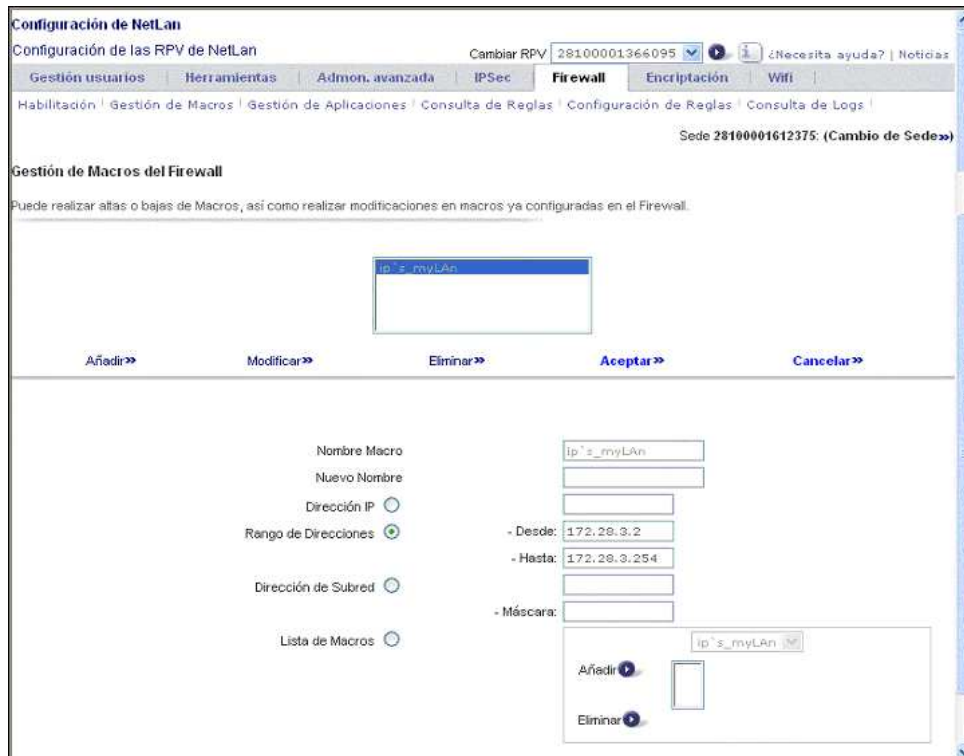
Configuración de NetLan

Configuración de las RPV de NetLan

Cambiar RPV 28100001366095

¿Necesita ayuda? | Noticias

Gestión usuarios | Herramientas | Admon. avanzada | IPSec | Firewall | Encriptación | Wifi

Habilitación | Gestión de Macros | Gestión de Aplicaciones | Consulta de Reglas | Configuración de Reglas | Consulta de Logs

Sede 28100001612375: (Cambio de Sede»)

Gestión de Macros del Firewall

Puede realizar altas o bajas de Macros, así como realizar modificaciones en macros ya configuradas en el Firewall.

ip`s_myLAn

Añadir» Modificar» Eliminar» Aceptar» Cancelar»

Nombre Macro ip`s_myLAn

Nuevo Nombre

Dirección IP

Rango de Direcciones - Desde: 172.28.3.2

- Hasta: 172.28.3.254

Dirección de Subred

- Máscara:

Lista de Macros ip`s_myLAn

Añadir

Eliminar